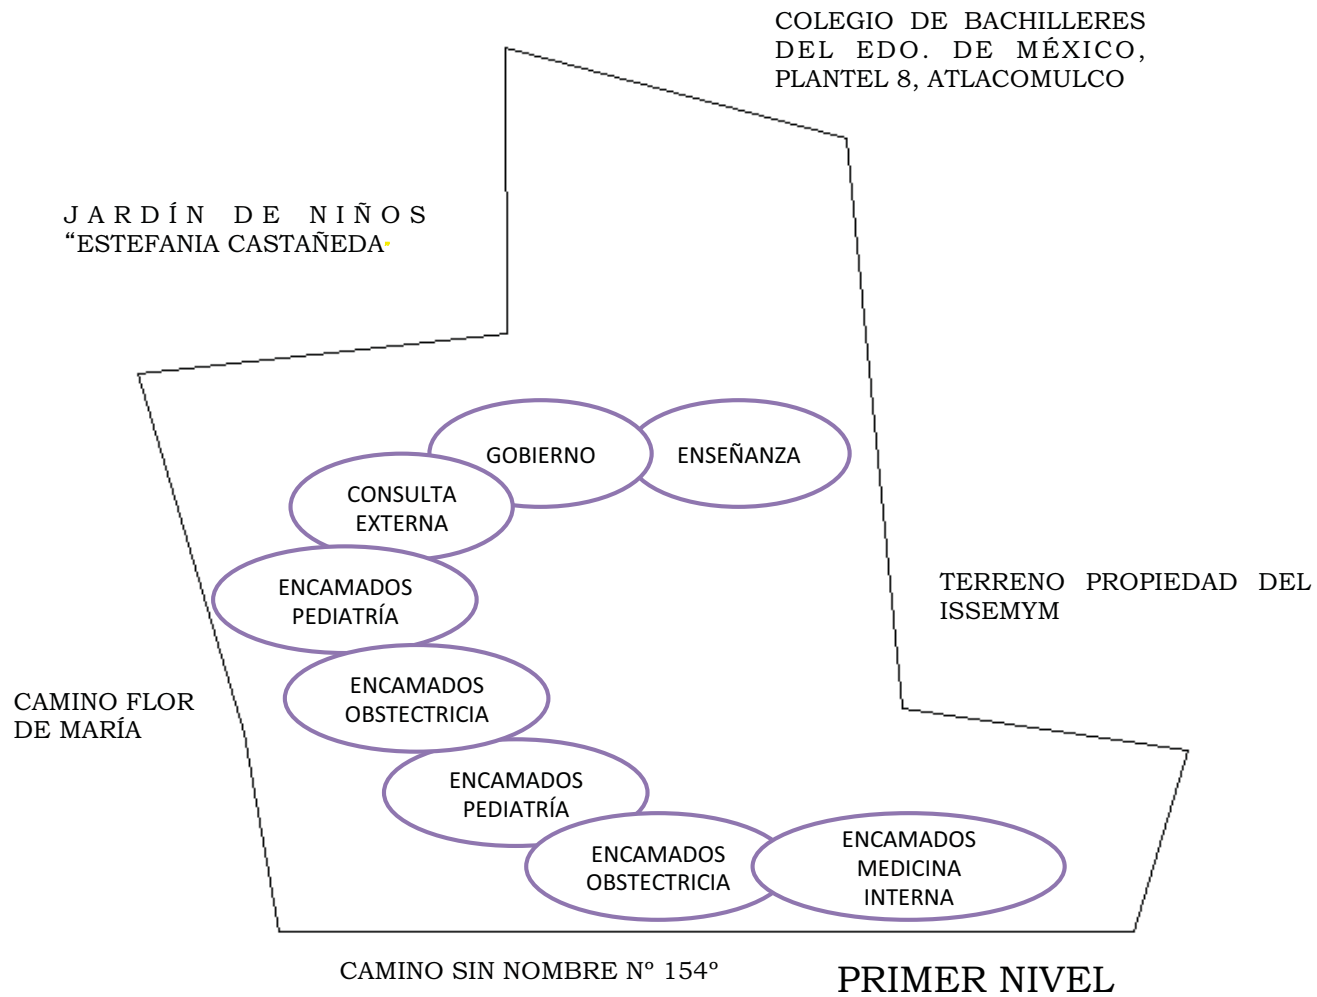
COLEGIO DE BACHILLERES DEL EDO. DE MÉXICO, PLANTEL 8, ATLACOMULCO

JARDÍN DE NIÑOS
“ESTEFANIA CASTAÑEDA

GOBIERNO

ENSEÑANZA

CONSULTA EXTERNA

ENCAMADOS PEDIATRÍA

TERRENO PROPIEDAD DEL ISSEMYM

CAMINO FLOR DE MARÍA

ENCAMADOS OBSTECTRICIA

ENCAMADOS PEDIATRÍA

ENCAMADOS OBSTECTRICIA

ENCAMADOS MEDICINA INTERNA

CAMINO SIN NOMBRE Nº 154º

PRIMER NIVEL